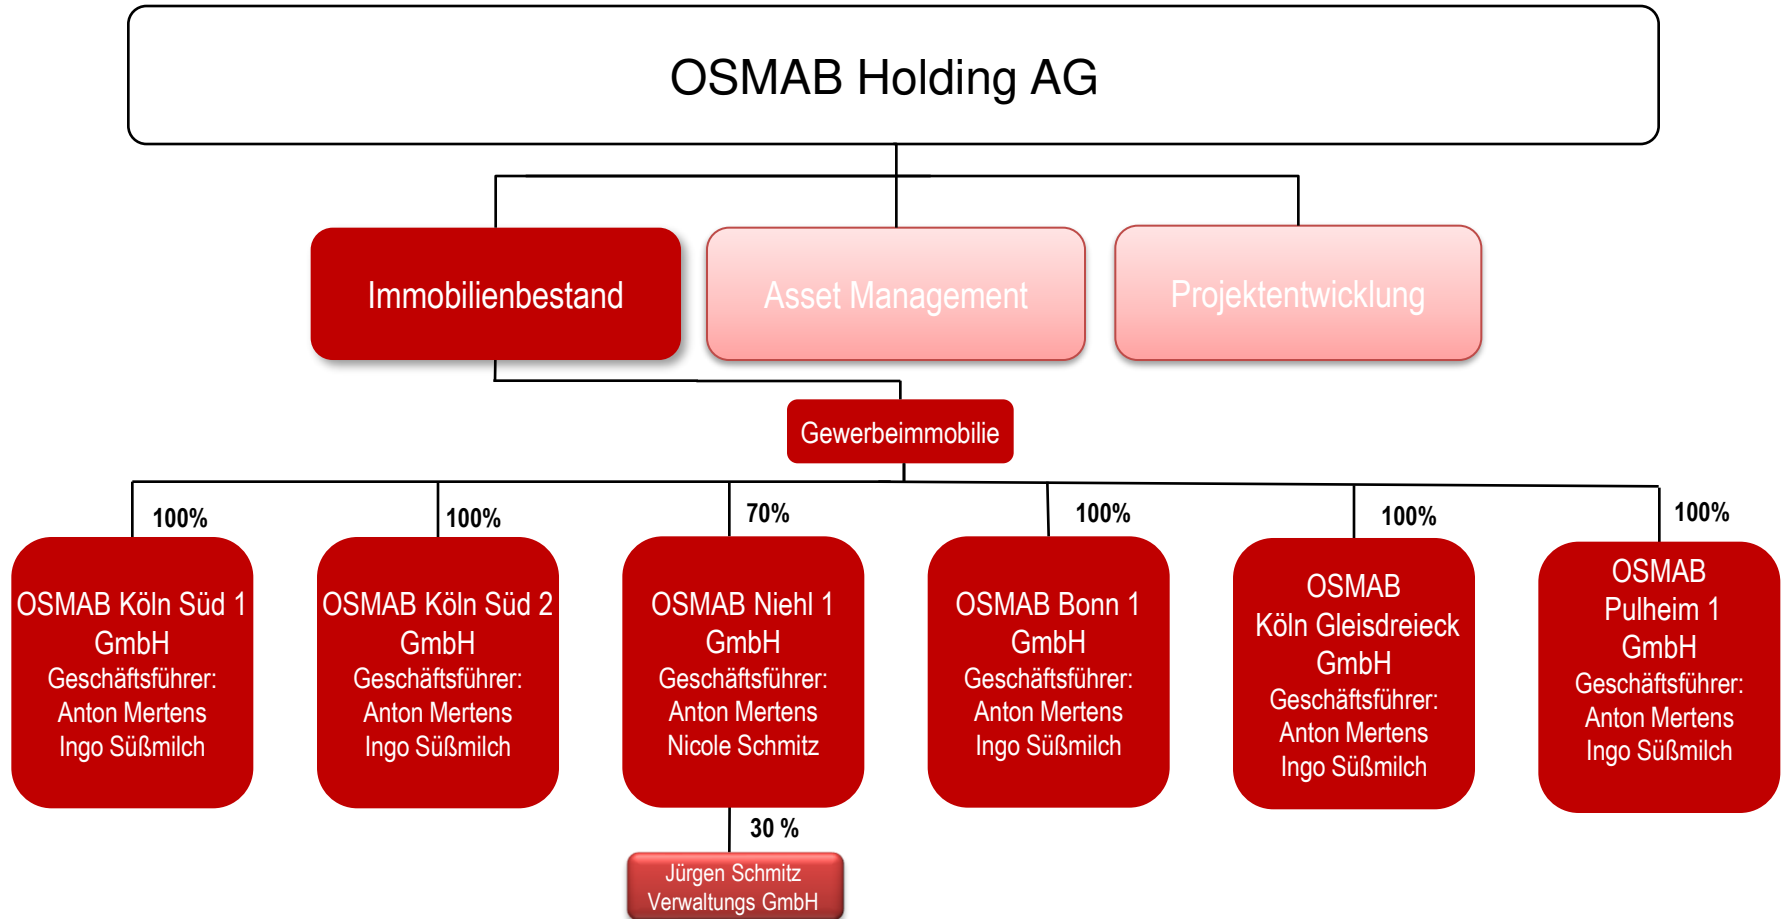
OSMAB Holding AG

Immobilienbestand

Asset Management

Projektentwicklung

Gewerbeimmobilie

100%

OSMAB Köln Süd 1 GmbH
Geschäftsführer:
Anton Mertens
Ingo Süßmilch

100%

OSMAB Köln Süd 2 GmbH
Geschäftsführer:
Anton Mertens
Ingo Süßmilch

70%

OSMAB Niehl 1 GmbH
Geschäftsführer:
Anton Mertens
Nicole Schmitz

30 %

Jürgen Schmitz Verwaltungs GmbH

100%

OSMAB Bonn 1 GmbH
Geschäftsführer:
Anton Mertens
Ingo Süßmilch

100%

OSMAB Köln Gleisdreieck GmbH
Geschäftsführer:
Anton Mertens
Ingo Süßmilch

100%

OSMAB Pulheim 1 GmbH
Geschäftsführer:
Anton Mertens
Ingo Süßmilch